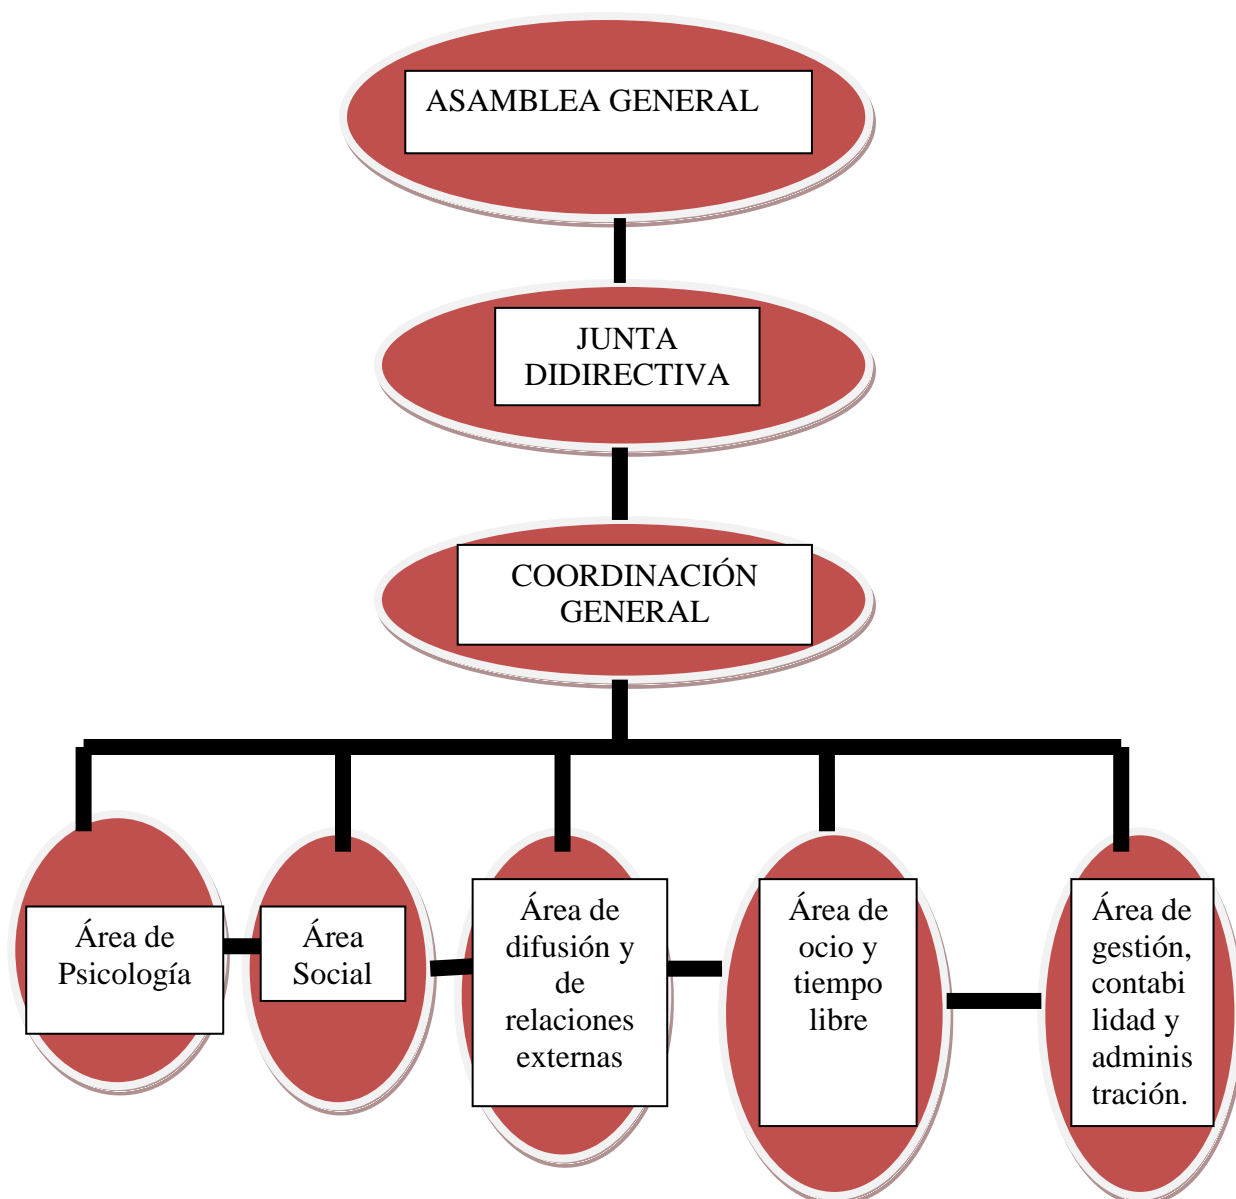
ASAMBLEA GENERAL

JUNTA DIDIRECTIVA

COORDINACIÓN GENERAL

Área de Psicología

Área Social

Área de difusión y de relaciones externas

Área de ocio y tiempo libre

Área de gestión, contabi lidad y adminis tración.